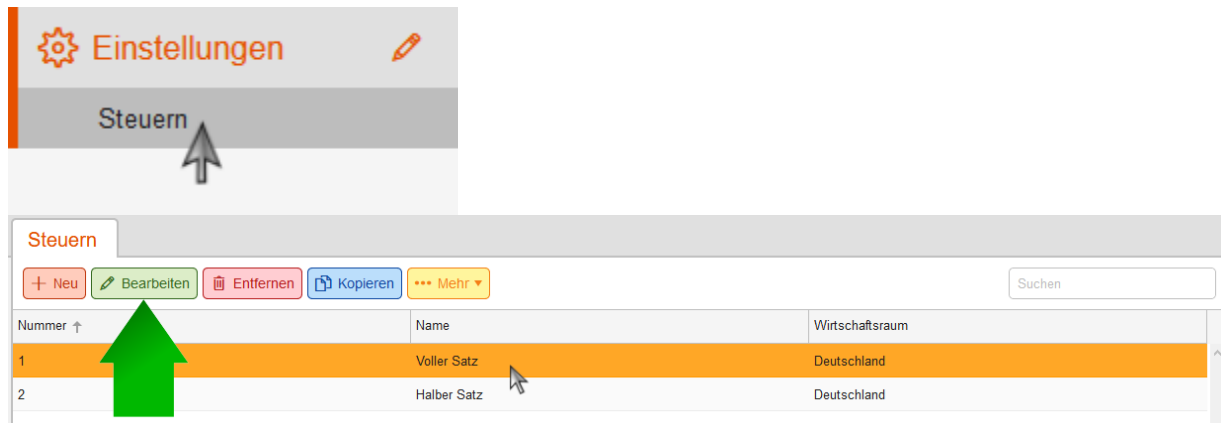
Einstellungen

Steuern

Steuern

+ Neu | Bearbeiten | Entfernen | Kopieren | ••• Mehr ▾

Suchen

| Nummer ↑ | Name | Wirtschaftsraum |
|---|---|---|
| 1 | Voller Satz | Deutschland |
| 2 | Halber Satz | Deutschland |